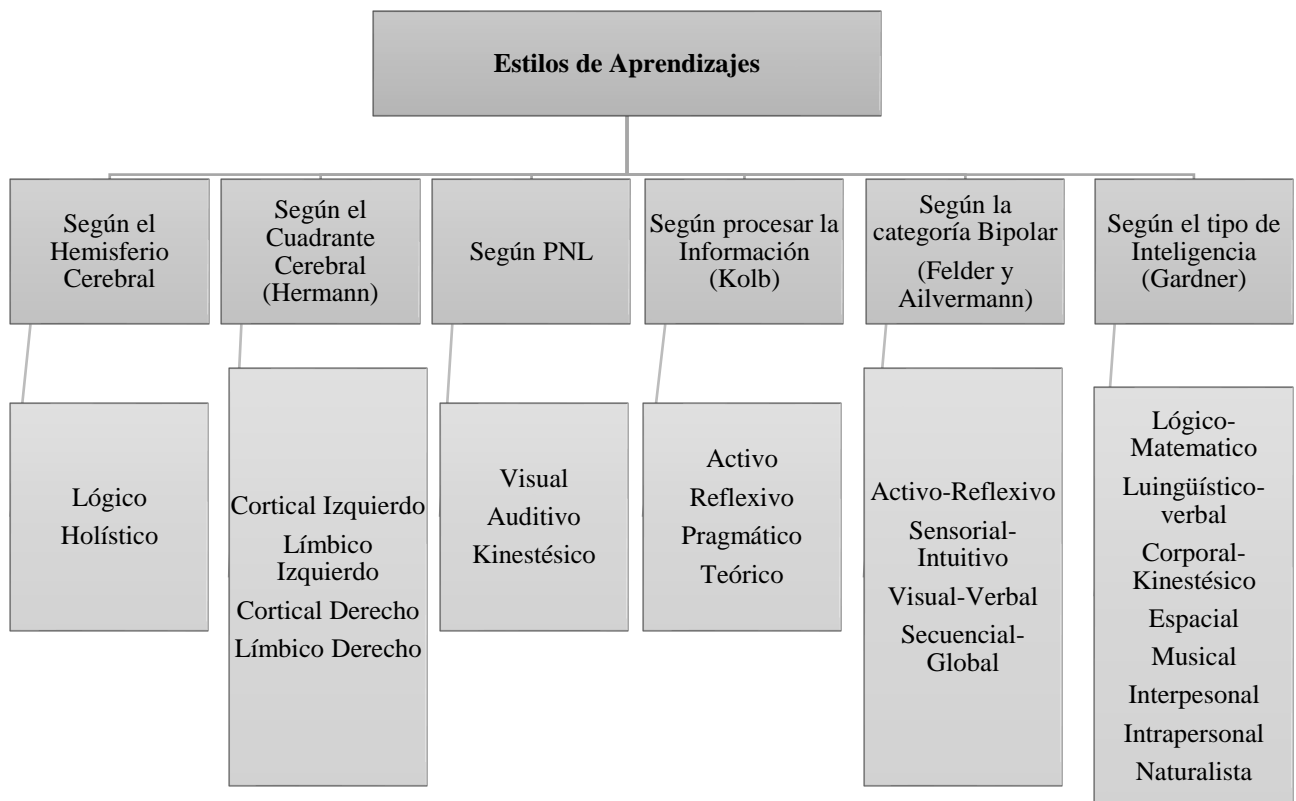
Estilos de Aprendizajes

Según el Hemisferio Cerebral

Lógico
Holístico

Según el Cuadrante Cerebral (Hermann)

Cortical Izquierdo
Límbico Izquierdo
Cortical Derecho
Límbico Derecho

Según PNL

Visual
Auditivo
Kinestésico

Según procesar la Información (Kolb)

Activo
Reflexivo
Pragmático
Teórico

Según la categoría Bipolar (Felder y Ailvermann)

Activo-Reflexivo
Sensorial-Intuitivo
Visual-Verbal
Secuencial-Global

Según el tipo de Inteligencia (Gardner)

Lógico-Matematico
Luingüístico-verbal
Corporal-Kinestésico
Espacial
Musical
Interpesonal
Intrapersonal
Naturalista